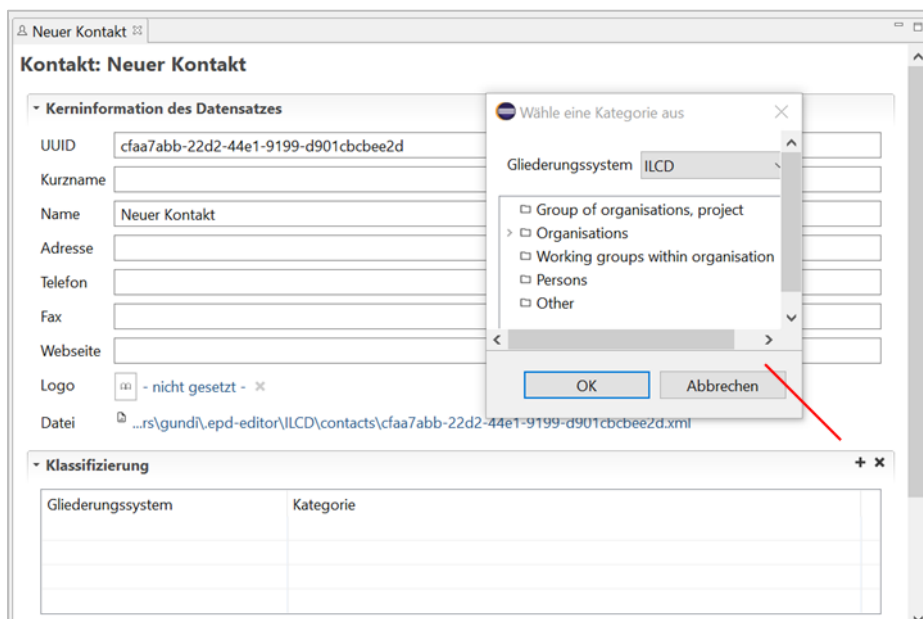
Neuer Kontakt ☒

Kontakt: Neuer Kontakt

Kerninformation des Datensatzes

UUID cfaa7abb-22d2-44e1-9199-d901cbcbee2d

Kurzname

Name Neuer Kontakt

Adresse

Telefon

Fax

Webseite

Logo - nicht gesetzt -

Datei ...rs\gundi\.epd-editor\ILCD\contacts\cfaa7abb-22d2-44e1-9199-d901cbcbee2d.xml

Klassifizierung

| Gliederungssystem | Kategorie |
|---|---|
| | |

Wähle eine Kategorie aus

Gliederungssystem ILCD

Group of organisations, project
Organisations
Working groups within organisation
Persons
Other

OK Abbrechen